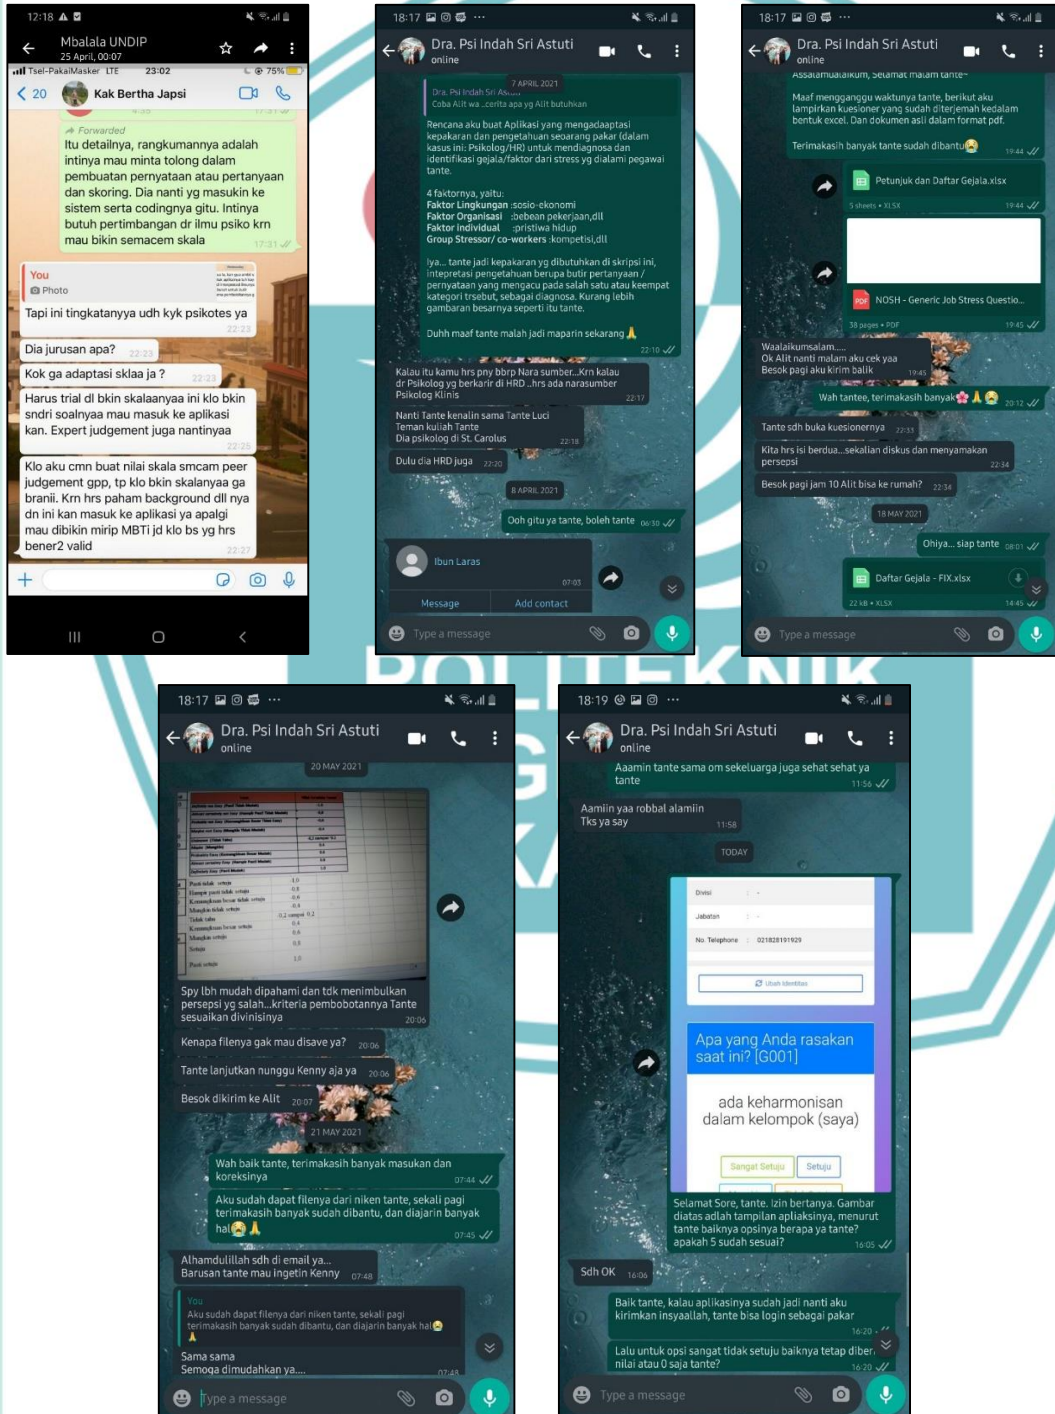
12:18

Mbalala UNDIP
25 April, 00:07

Tsel-PakaiMasker LTE 23:02 75%

20 Kak Bertha Japsi

Forwarded
Itu detailnya, rangkumannya adalah intinya mau minta tolong dalam pembuatan pernyataan dan pertanyaan dan skoring. Dia nanti yg masukin ke sistem serta codingnya gitu. Intinya butuh pertimbangan dr ilmu psiko krn mau bikin semacem skala 17:31

You
Photo
Tapi ini tingkatanyya udh kyk psikotes ya 22:23

Dia jurusan apa? 22:23

Kok ga adaptasi sklaa ja ? 22:23

Harus trial dl bkin skalaanyaa ini klo bkin sndri soalnyaa mau masuk ke aplikasi kan. Expert judgement juga nantinyaa 22:25

Klo aku cmn buat nilai skala smcam peer judgement gpp, tp klo bkin skalanyaa ga branii. Krn hrs paham background dll nya dn ini kan masuk ke aplikasi ya apalgi mau dibikin mirip MBTI jd klo bs yg hrs bener2 valid 22:27

18:17
Dra. Psi Indah Sri Astuti
online

7 APRIL 2021
Dra. Psi Indah Sri Astuti
Coba Alit wa ..cerita apa yg Alit butuhkan

Rencana aku buat Aplikasi yang mengadaptasi kepakaran dan pengetahuan seorang pakar (dalam kasus ini: Psikolog/HR) untuk mendiagnosa dan identifikasi gejala/faktor dari stress yg dialami pegawai tante.

4 faktornya, yaitu:
Faktor Lingkungan :sosio-ekonomi
Faktor Organisasi :bebean pekerjaan,dll
Faktor individual :pristiwa hidup
Group Stressor/ co-workers :kompetisi,dll

Iya... tante jadi kepakaran yg dibutuhkan di skripsi ini, intepretasi pengetahuan berupa butir pertanyaan / pernyataan yang mengacu pada salah satu alat keempat kategori trsebut, sebagai diagnosa. Kurang lebih gambaran besarnya seperti ini tante.

Duhh maaf tante malah jadi maparin sekarang 22:10

Kalau itu kamu hrs pny bbrp Nara sumber...Krn kalau dr Psikolog yg berkarir di HRD ..hrs ada narasumber Psikolog Klinis 22:17

Nanti Tante kenalin sama Tante Luci
Teman kuliah Tante
Dia psikolog di St. Carolus 22:18

Dulu dia HRD juga 22:20

8 APRIL 2021
Ooh gitu ya tante, boleh tante 06:30

Ibun Laras 07:03
Message Add contact

Type a message

18:17
Dra. Psi Indah Sri Astuti
online

Assalamualaikum, Selamat malam tante~
Maaf mengganggu waktunya tante, berikut aku lampirkan kuesioner yang sudah diterjemah kedalam bentuk excel. Dan dokumen asli dalam format pdf.

Terimakasih banyak tante sudah dibantu 19:44

Petunjuk dan Daftar Gejala.xlsx
5 sheets • XLSX 19:44

NOSH - Generic Job Stress Questio...
38 pages • PDF 19:45

Waalaikumsalam.....
Ok Alit nanti malam aku cek yaa
Besok pagi aku kirim balik 19:45

Wah tantee, terimakasih banyak 20:12

Tante sdh buka kuesionernya 22:33

Kita hrs isi berdua...sekalian diskus dan menyamakan persepsi 22:34

Besok pagi jam 10 Alit bisa ke rumah? 22:34

18 MAY 2021
Ohiya... siap tante 08:01

Daftar Gejala - FIX.xlsx
22 kB • XLSX 14:45

Type a message

18:17
Dra. Psi Indah Sri Astuti
online

20 MAY 2021

Spy lbh mudah dipahami dan tdk menimbulkan persepsi yg salah...kriteria pembobotannya Tante sesuaikan divinisinya 20:06

Kenapa filenya gak mau disave ya? 20:06

Tante lanjutkan nunggu Kenny aja ya 20:06

Besok dikirim ke Alit 20:07

21 MAY 2021
Wah baik tante, terimakasih banyak masukan dan koreksinya 07:44

Aku sudah dapat filenya dari niken tante, sekali pagi terimakasih banyak sudah dibantu, dan diajarin banyak hal 07:45

Alhamdulillah sdh di email ya...
Barusan tante mau ingetin Kenny 07:48

You
Aku sudah dapat filenya dari niken tante, sekali pagi terimakasih banyak sudah dibantu, dan diajarin banyak hal
Sama sama
Semoga dimudahkan ya.... 07:48

Type a message

18:19
Dra. Psi Indah Sri Astuti
online

Aaamin tante sama om sekeluarga juga sehat sehat ya tante 11:56

Aamiin yaa robbal alamiin
Tks ya say 11:58

TODAY

Divisi : -
Jabatan : -
No. Telephone : 021828191929
Ubah Identitas

Apa yang Anda rasakan saat ini? [G001]

ada keharmonisan dalam kelompok (saya)

Sangat Setuju Setuju

Selamat Sore, tante. Izin bertanya. Gambar diatas adlah tampilan apliaksinya, menurut tante baiknya opsinya berapa ya tante? apakah 5 sudah sesuai? 16:05

Sdh OK 16:06

Baik tante, kalau aplikasinya sudah jadi nanti aku kirimkan insyaallah, tante bisa login sebagai pakar 16:20

Lalu untuk opsi sangat tidak setuju baiknya tetap diberi nilai atau 0 saja tante? 16:20

Type a message